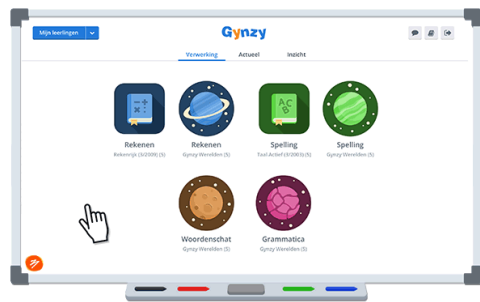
Mijn leerlingen

Gynzy

Verwerking Actueel Inzicht

Rekenen
Rekenrijk (3/2009) (S)

Rekenen
Gynzy Werelden (S)

Spelling
Taal Actief (4/2003) (S)

Spelling
Gynzy Werelden (S)

Woordenschat
Gynzy Werelden (S)

Grammatica
Gynzy Werelden (S)